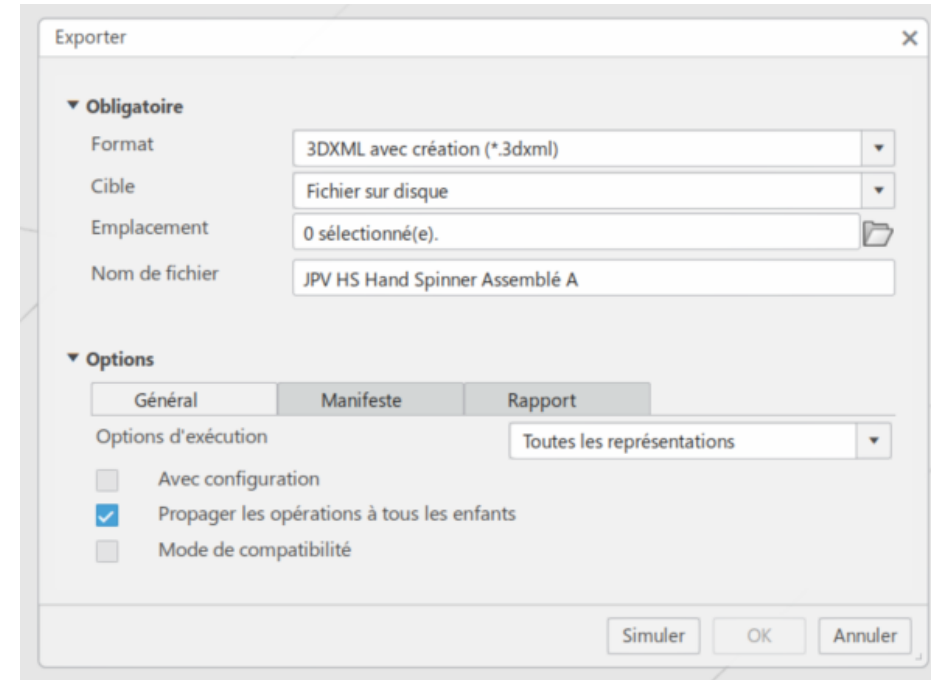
Exporter

▾ Obligatoire

Format: 3DXML avec création (*.3dxml)

Cible: Fichier sur disque

Emplacement: 0 sélectionné(e).

Nom de fichier: JPV HS Hand Spinner Assemblé A

▾ Options

Général | Manifeste | Rapport

Options d'exécution: Toutes les représentations

☐ Avec configuration

☑ Propager les opérations à tous les enfants

☐ Mode de compatibilité

Simuler | OK | Annuler